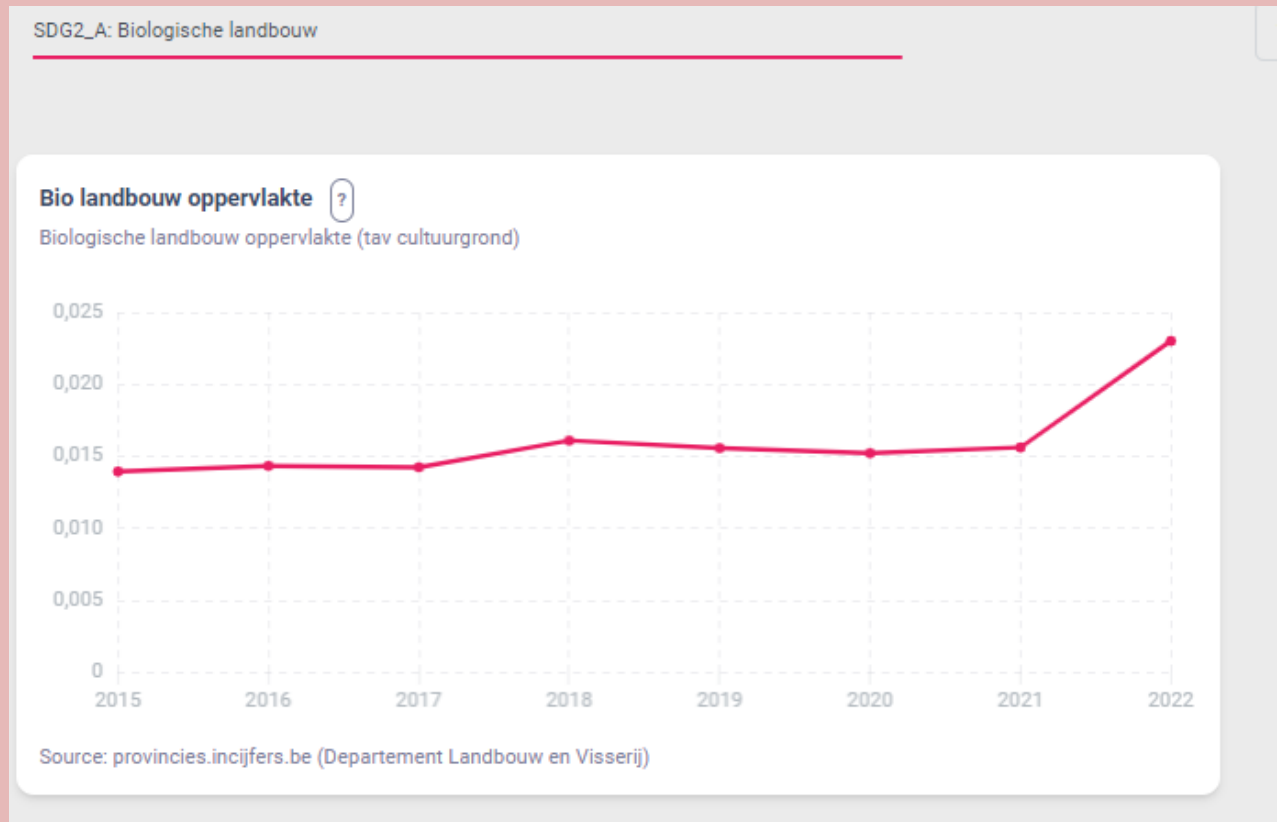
SDG2_A: Biologische landbouw

Bio landbouw oppervlakte ?

Biologische landbouw oppervlakte (tav cultuurgrond)

0,025
0,020
0,015
0,010
0,005
0

2015 2016 2017 2018 2019 2020 2021 2022

Source: provincies.incijfers.be (Departement Landbouw en Visserij)